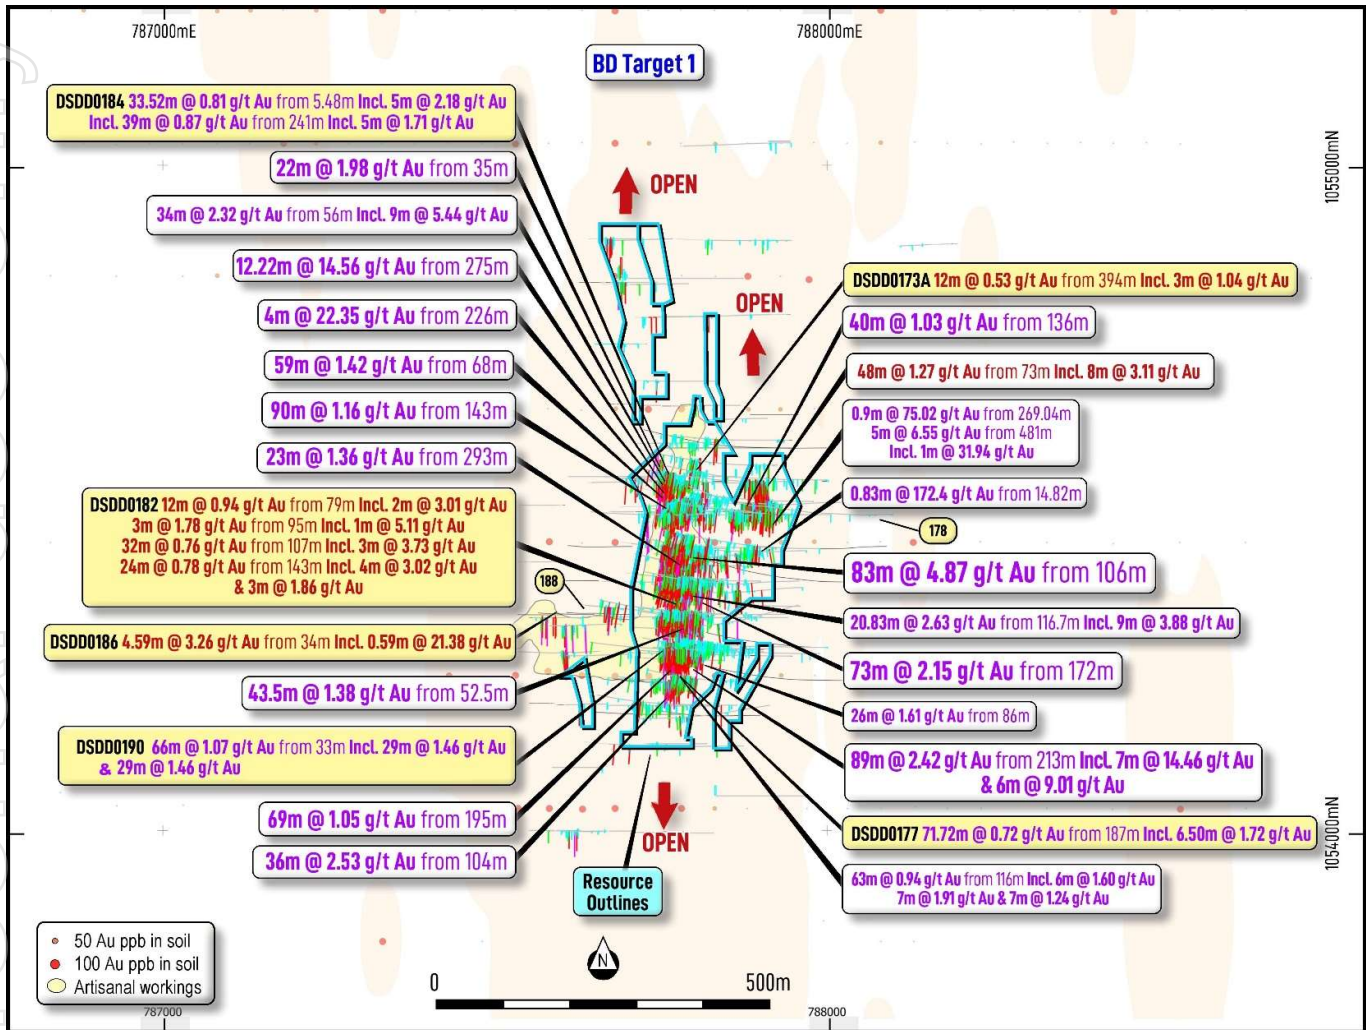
787000mE

788000mE

BD Target 1

DSDD0184 33.52m @ 0.81 g/t Au from 5.48m Incl. 5m @ 2.18 g/t Au Incl. 39m @ 0.87 g/t Au from 241m Incl. 5m @ 1.71 g/t Au

22m @ 1.98 g/t Au from 35m

34m @ 2.32 g/t Au from 56m Incl. 9m @ 5.44 g/t Au

12.22m @ 14.56 g/t Au from 275m

4m @ 22.35 g/t Au from 226m

59m @ 1.42 g/t Au from 68m

90m @ 1.16 g/t Au from 143m

23m @ 1.36 g/t Au from 293m

DSDD0182 12m @ 0.94 g/t Au from 79m Incl. 2m @ 3.01 g/t Au
3m @ 1.78 g/t Au from 95m Incl. 1m @ 5.11 g/t Au
32m @ 0.76 g/t Au from 107m Incl. 3m @ 3.73 g/t Au
24m @ 0.78 g/t Au from 143m Incl. 4m @ 3.02 g/t Au
& 3m @ 1.86 g/t Au

DSDD0186 4.59m @ 3.26 g/t Au from 34m Incl. 0.59m @ 21.38 g/t Au

43.5m @ 1.38 g/t Au from 52.5m

DSDD0190 66m @ 1.07 g/t Au from 33m Incl. 29m @ 1.46 g/t Au & 29m @ 1.46 g/t Au

69m @ 1.05 g/t Au from 195m

36m @ 2.53 g/t Au from 104m

OPEN

OPEN

OPEN

1055000mN

DSDD0173A 12m @ 0.53 g/t Au from 394m Incl. 3m @ 1.04 g/t Au

40m @ 1.03 g/t Au from 136m

48m @ 1.27 g/t Au from 73m Incl. 8m @ 3.11 g/t Au

0.9m @ 75.02 g/t Au from 269.04m
5m @ 6.55 g/t Au from 481m
Incl. 1m @ 31.94 g/t Au

0.83m @ 172.4 g/t Au from 14.82m

178

188

83m @ 4.87 g/t Au from 106m

20.83m @ 2.63 g/t Au from 116.7m Incl. 9m @ 3.88 g/t Au

73m @ 2.15 g/t Au from 172m

26m @ 1.61 g/t Au from 86m

89m @ 2.42 g/t Au from 213m Incl. 7m @ 14.46 g/t Au
& 6m @ 9.01 g/t Au

DSDD0177 71.72m @ 0.72 g/t Au from 187m Incl. 6.50m @ 1.72 g/t Au

1054000mN

63m @ 0.94 g/t Au from 116m Incl. 6m @ 1.60 g/t Au
7m @ 1.91 g/t Au & 7m @ 1.24 g/t Au

Resource Outlines

50 Au ppb in soil
100 Au ppb in soil
Artisanal workings

N

0

500m

787000

788000